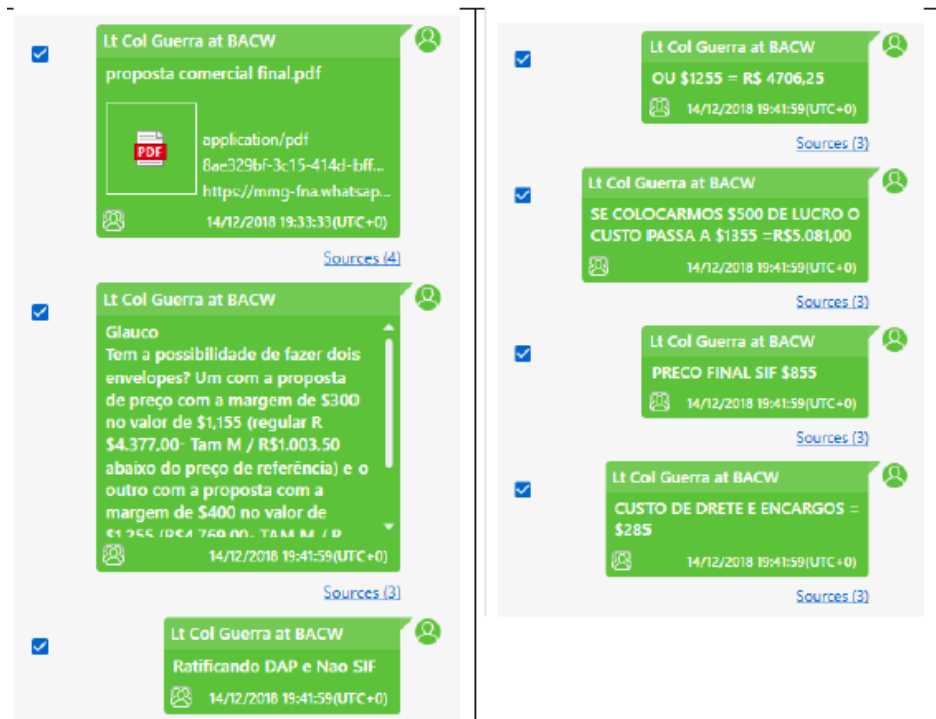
Lt Col Guerra at BACW

proposta comercial final.pdf

PDF

application/pdf
8ae329bf-3c15-414d-bff...
https://mmg-fna.whatsap...

14/12/2018 19:33:33(UTC+0)

Sources (4)

Lt Col Guerra at BACW

Glauco
Tem a possibilidade de fazer dois envelopes? Um com a proposta de preço com a margem de $300 no valor de $1,155 (regular R $4.377,00- Tam M / R$1.003,50 abaixo do preço de referência) e o outro com a proposta com a margem de $400 no valor de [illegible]

14/12/2018 19:41:59(UTC+0)

Sources (3)

Lt Col Guerra at BACW

Ratificando DAP e Nao SIF

14/12/2018 19:41:59(UTC+0)

Lt Col Guerra at BACW

OU $1255 = R$ 4706,25

14/12/2018 19:41:59(UTC+0)

Sources (3)

Lt Col Guerra at BACW

SE COLOCARMOS $500 DE LUCRO O CUSTO IPASSA A $1355 =R$5.081,00

14/12/2018 19:41:59(UTC+0)

Sources (3)

Lt Col Guerra at BACW

PRECO FINAL SIF $855

14/12/2018 19:41:59(UTC+0)

Sources (3)

Lt Col Guerra at BACW

CUSTO DE DRETE E ENCARGOS = $285

14/12/2018 19:41:59(UTC+0)

Sources (3)